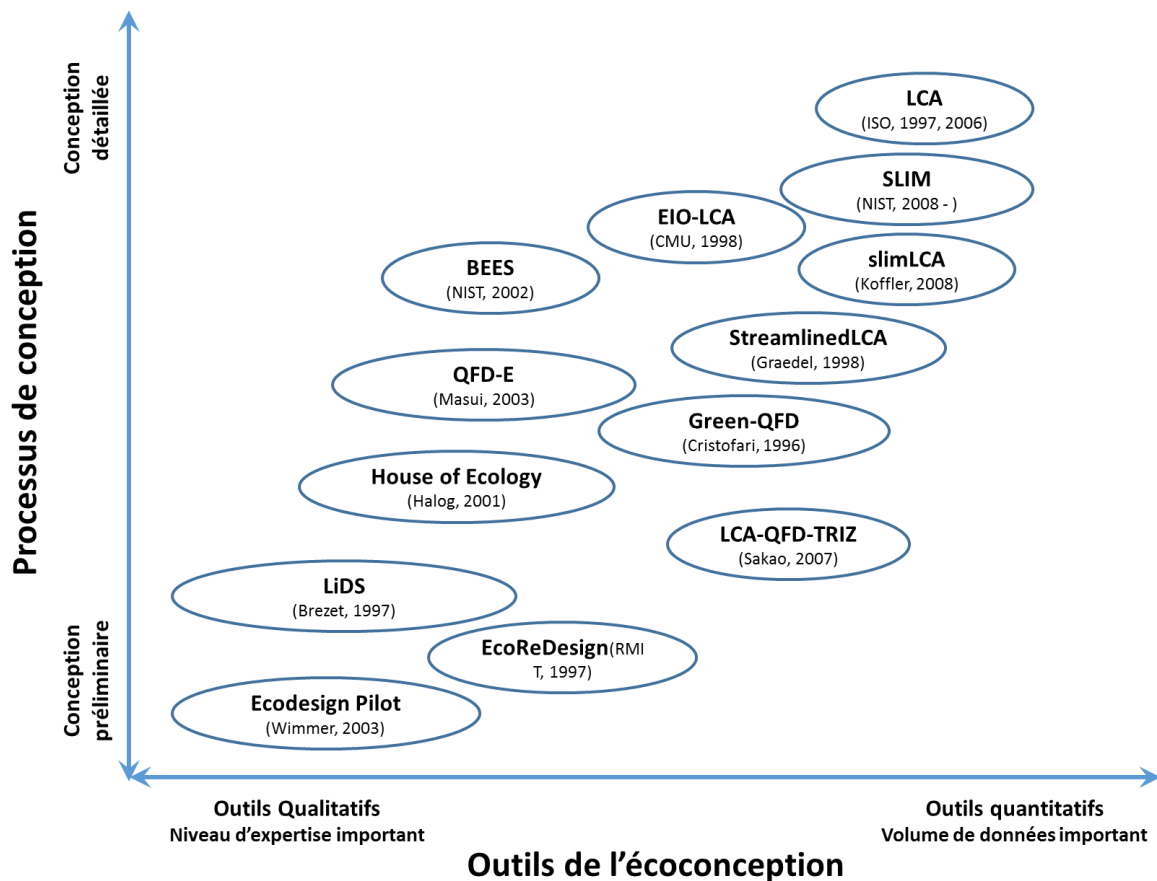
Processus de conception

Conception détaillée

Conception préliminaire

LCA
(ISO, 1997, 2006)

SLIM
(NIST, 2008 - )

EIO-LCA
(CMU, 1998)

slimLCA
(Koffler, 2008)

BEES
(NIST, 2002)

StreamlinedLCA
(Graedel, 1998)

QFD-E
(Masui, 2003)

Green-QFD
(Cristofari, 1996)

House of Ecology
(Halog, 2001)

LCA-QFD-TRIZ
(Sakao, 2007)

LiDS
(Brezet, 1997)

EcoReDesign(RMIT, 1997)

Ecodesign Pilot
(Wimmer, 2003)

Outils Qualitatifs
Niveau d'expertise important

Outils quantitatifs
Volume de données important

Outils de l'écoconception